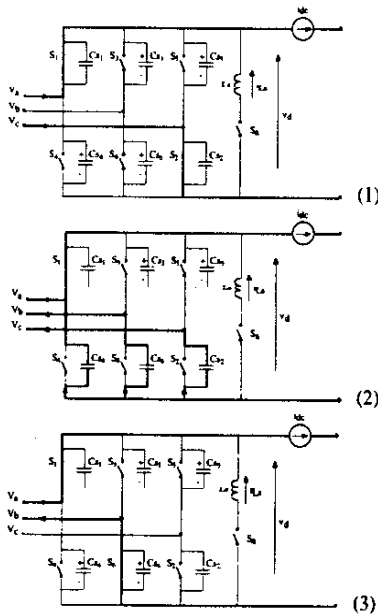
idc
S1 Cs1 S3 Cs3 S5 Cs5
Lr ir,a
va
vb
vd
vc
S8
S4 Cs4 S6 Cs6 S2 Cs2
(1)

idc
S1 Cs1 S3 Cs3 S5 Cs5
Lr ir,a
va
vb
vd
vc
S8
S4 Cs4 S6 Cs6 S2 Cs2
(2)

idc
S1 Cs1 S3 Cs3 S5 Cs5
Lr ir,a
va
vb
vd
vc
S8
S4 Cs4 S6 Cs6 S2 Cs2
(3)